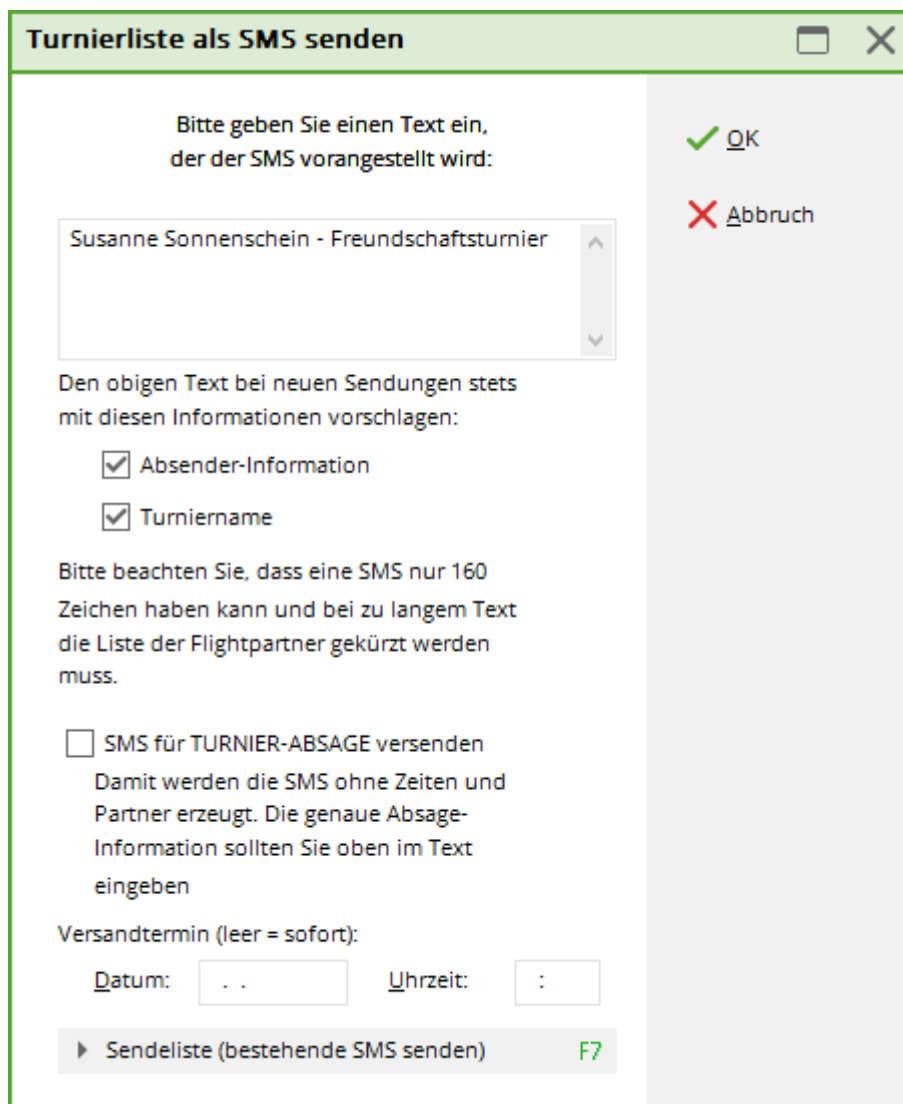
Turnierliste als SMS senden

Bitte geben Sie einen Text ein, der der SMS vorangestellt wird:

Susanne Sonnenschein - Freundschaftsturnier

Den obigen Text bei neuen Sendungen stets mit diesen Informationen vorschlagen:

Absender-Information

Turniername

Bitte beachten Sie, dass eine SMS nur 160 Zeichen haben kann und bei zu langem Text die Liste der Flightpartner gekürzt werden muss.

SMS für TURNIER-ABSAGE versenden
Damit werden die SMS ohne Zeiten und Partner erzeugt. Die genaue Absage-Information sollten Sie oben im Text eingeben

Versandtermin (leer = sofort):

Datum: . .

Uhrzeit: :

Sendeliste (bestehende SMS senden) F7

OK

Abbruch